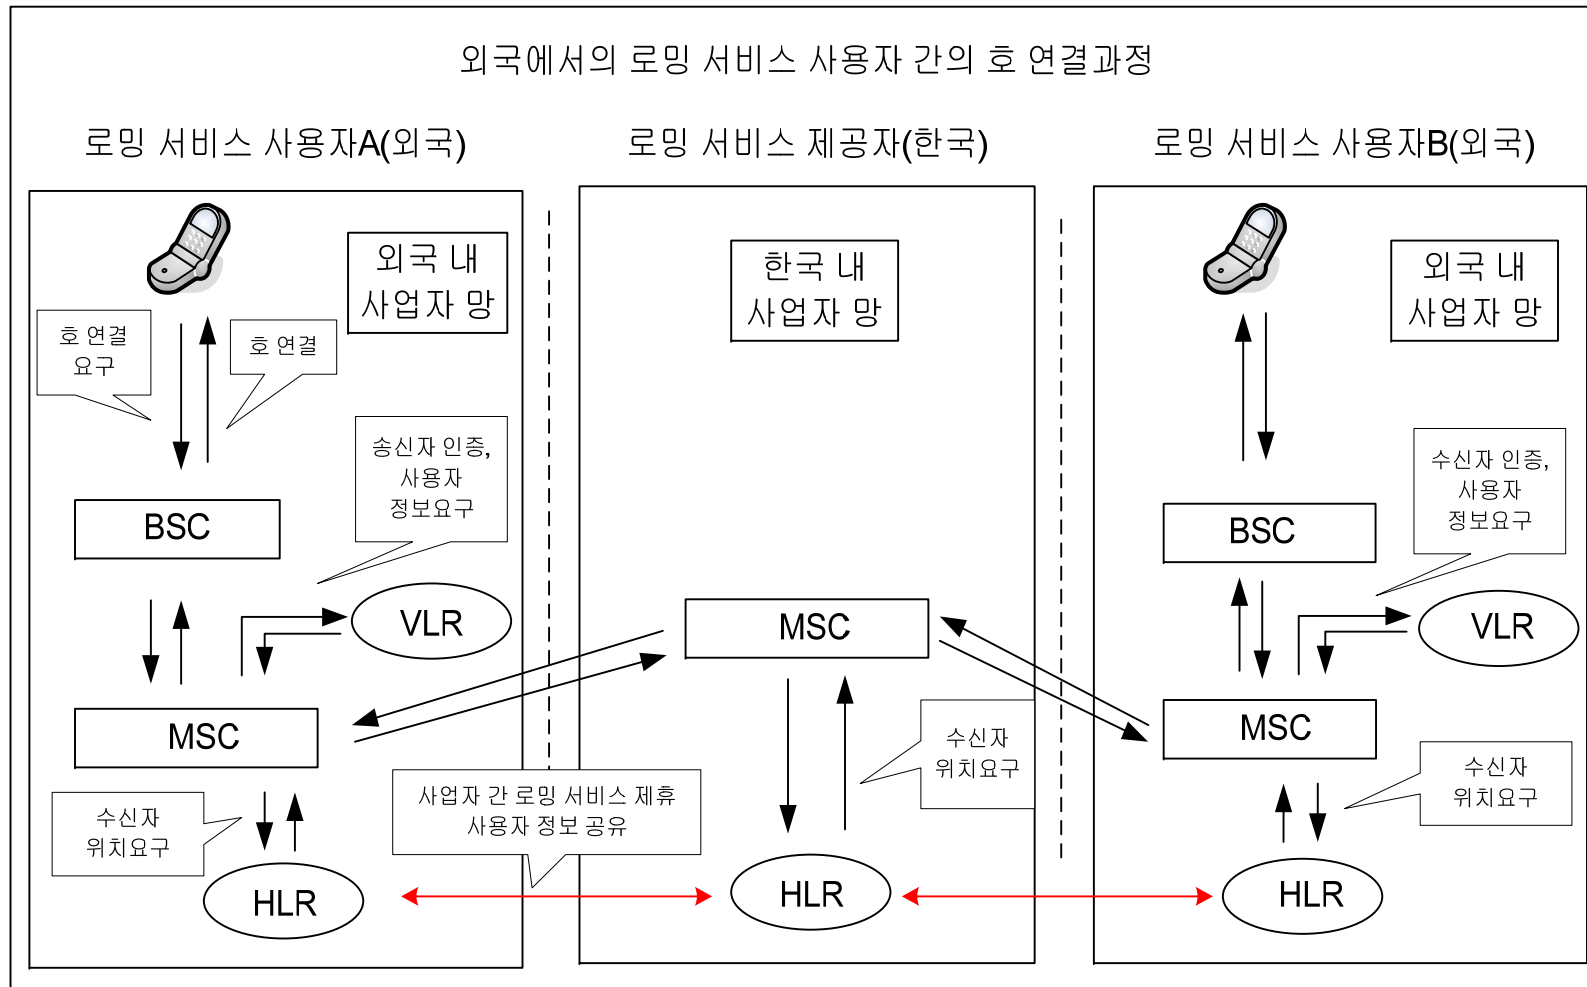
외국에서의 로밍 서비스 사용자 간의 호 연결과정

로밍 서비스 사용자A(외국)

로밍 서비스 제공자(한국)

로밍 서비스 사용자B(외국)

외국 내 사업자 망

호 연결 요구

호 연결

송신자 인증, 사용자 정보요구

BSC

VLR

MSC

수신자 위치요구

HLR

한국 내 사업자 망

MSC

수신자 위치요구

사업자 간 로밍 서비스 제휴 사용자 정보 공유

HLR

외국 내 사업자 망

수신자 인증, 사용자 정보요구

BSC

VLR

MSC

수신자 위치요구

HLR